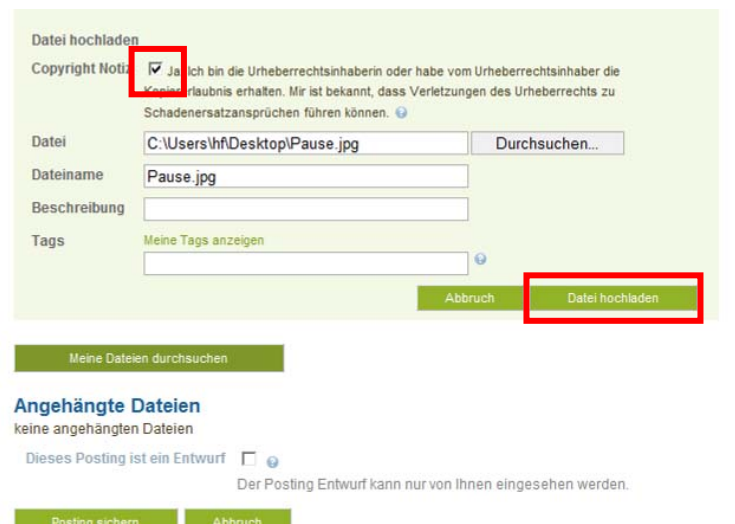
Datei hochladen

Copyright Notiz Ja, ich bin die Urheberrechtsinhaberin oder habe vom Urheberrechtsinhaber die Kopiererlaubnis erhalten. Mir ist bekannt, dass Verletzungen des Urheberrechts zu Schadenersatzansprüchen führen können.

Datei C:\Users\hf\Desktop\Pause.jpg Durchsuchen...

Dateiname Pause.jpg

Beschreibung

Tags Meine Tags anzeigen

Abbruch Datei hochladen

Meine Dateien durchsuchen

Angehängte Dateien

keine angehängten Dateien

Dieses Posting ist ein Entwurf

Der Posting Entwurf kann nur von Ihnen eingesehen werden.

Posting sichern Abbruch